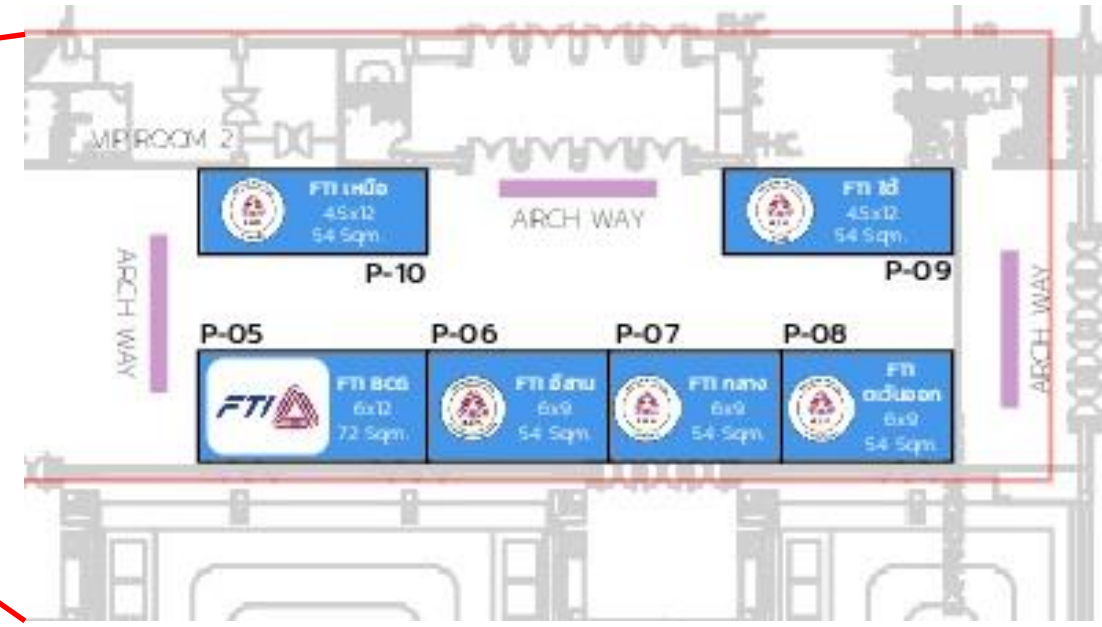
VIP ROOM 2

FTI เหนือ
4.5x12
54 Sqm.

ARCH WAY

FTI ใต้
4.5x12
54 Sqm.

P-10

P-09

ARCH WAY

ARCH WAY

P-05

P-06

P-07

P-08

FTI

FTI BCG
6x12
72 Sqm.

FTI อีสาน
6x9
54 Sqm.

FTI กลาง
6x9
54 Sqm.

FTI
ตะวันออก
6x9
54 Sqm.